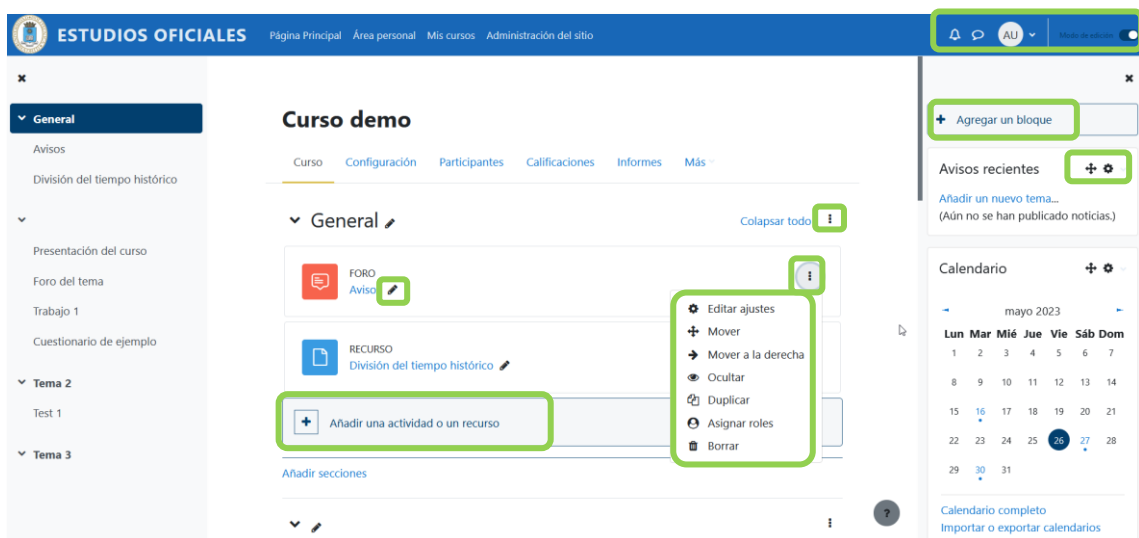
ESTUDIOS OFICIALES Página Principal Área personal Mis cursos Administración del sitio

AU Modo de edición

General
Avisos
División del tiempo histórico

Presentación del curso
Foro del tema
Trabajo 1
Cuestionario de ejemplo

Tema 2
Test 1

Tema 3

Curso demo

Curso Configuración Participantes Calificaciones Informes Más

General

Colapsar todo

FORO
Avisos

RECURSO
División del tiempo histórico

Añadir una actividad o un recurso

Añadir secciones

Editar ajustes
Mover
Mover a la derecha
Ocultar
Duplicar
Asignar roles
Borrar

Agregar un bloque

Avisos recientes
Añadir un nuevo tema...
(Aún no se han publicado noticias.)

Calendario

mayo 2023

| Lun | Mar | Mié | Jue | Vie | Sáb | Dom |
|---|---|---|---|---|---|---|
| 1 | 2 | 3 | 4 | 5 | 6 | 7 |
| 8 | 9 | 10 | 11 | 12 | 13 | 14 |
| 15 | 16 | 17 | 18 | 19 | 20 | 21 |
| 22 | 23 | 24 | 25 | 26 | 27 | 28 |
| 29 | 30 | 31 | | | | |

Calendario completo
Importar o exportar calendarios

?